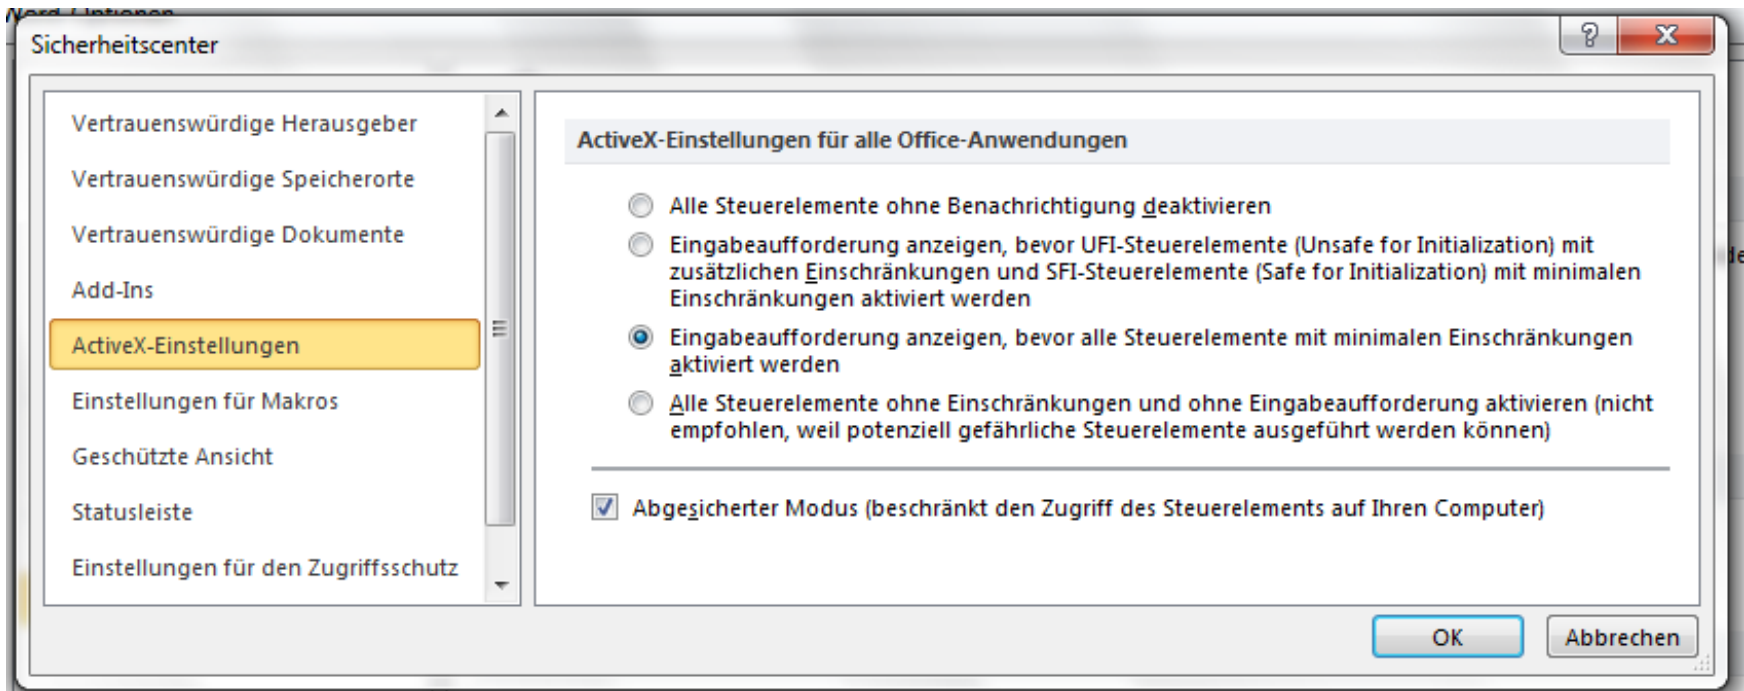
Word-Optionen

Sicherheitscenter

?
X

Vertrauenswürdige Herausgeber
Vertrauenswürdige Speicherorte
Vertrauenswürdige Dokumente
Add-Ins
ActiveX-Einstellungen
Einstellungen für Makros
Geschützte Ansicht
Statusleiste
Einstellungen für den Zugriffsschutz

ActiveX-Einstellungen für alle Office-Anwendungen

Alle Steuerelemente ohne Benachrichtigung deaktivieren

Eingabeaufforderung anzeigen, bevor UFI-Steuerelemente (Unsafe for Initialization) mit zusätzlichen Einschränkungen und SFI-Steuerelemente (Safe for Initialization) mit minimalen Einschränkungen aktiviert werden

Eingabeaufforderung anzeigen, bevor alle Steuerelemente mit minimalen Einschränkungen aktiviert werden

Alle Steuerelemente ohne Einschränkungen und ohne Eingabeaufforderung aktivieren (nicht empfohlen, weil potenziell gefährliche Steuerelemente ausgeführt werden können)

Abgesicherter Modus (beschränkt den Zugriff des Steuerelements auf Ihren Computer)

OK
Abbrechen